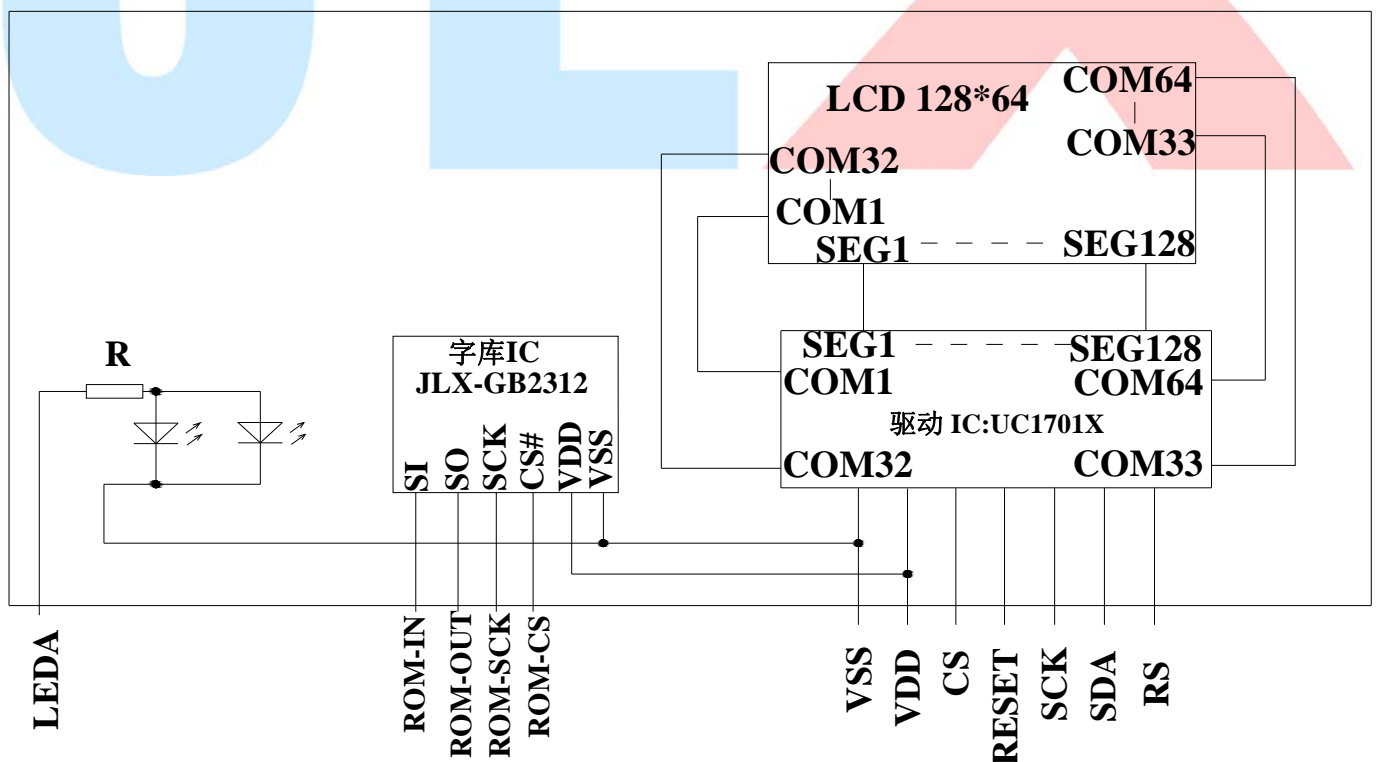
LCD 128*64
COM64
COM33
COM32
COM1
SEG1
SEG128

R

字库IC
JLX-GB2312
SI
SO
SCK
CS#
VDD
VSS

SEG1
SEG128
COM1
COM64
驱动 IC:UC1701X
COM32
COM33

LEDA
ROM-IN
ROM-OUT
ROM-SCK
ROM-CS
VSS
VDD
CS
RESET
SCK
SDA
RS